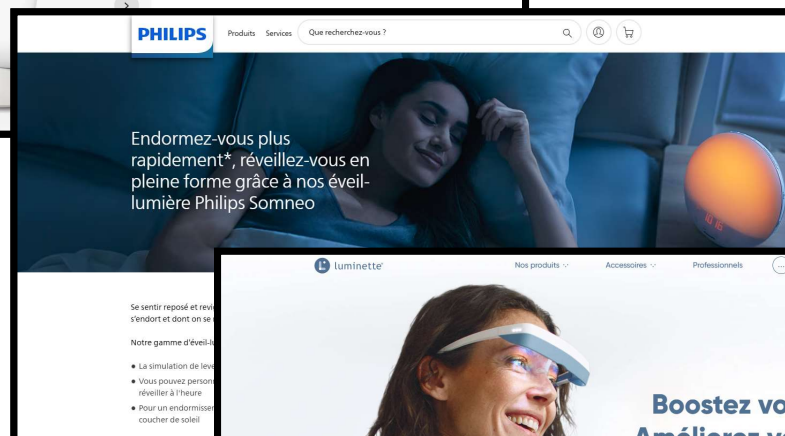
PHILIPS Produits Services Que recherchez-vous ?

Endormez-vous plus rapidement*, réveillez-vous en pleine forme grâce à nos éveil-lumière Philips Somneo

Se sentir reposé et revi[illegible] s'endort et dont on se r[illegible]

Notre gamme d'éveil-lu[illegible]

● La simulation de leve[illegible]
● Vous pouvez person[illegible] réveiller à l'heure
● Pour un endormisse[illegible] coucher de soleil

luminette Nos produits Accessoires Professionnels

Boostez vo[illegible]
Améliorez v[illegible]